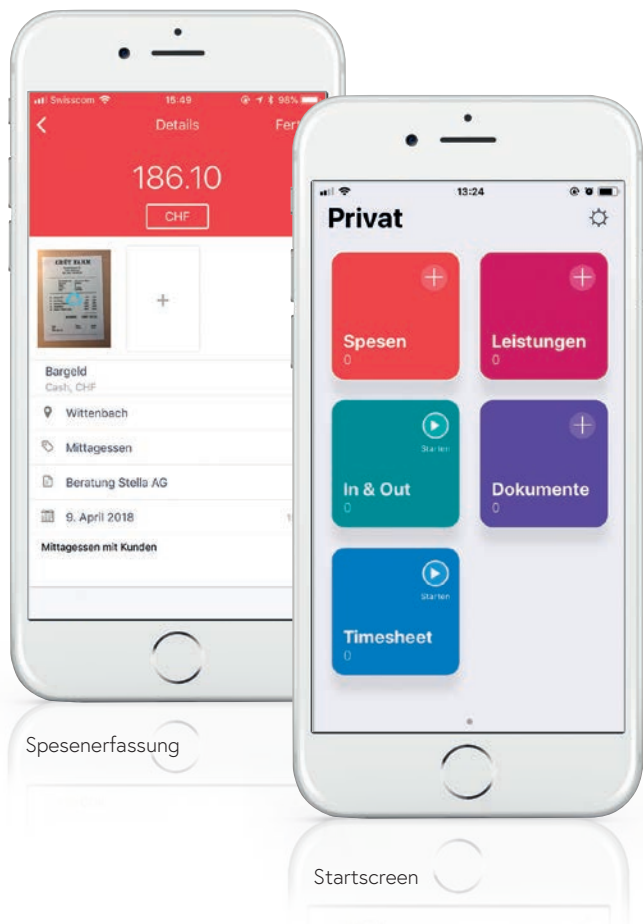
Swisscom 15:49 98%

Details Fert

186.10

CHF

+

Bargeld
Cash, CHF

Wittenbach

Mittagessen

Beratung Stella AG

9. April 2018

Mittagessen mit Kunden

Spesenerfassung

13:24

Privat

Spesen
0

Leistungen
0

Starten

In & Out
0

Dokumente
0

Starten

Timesheet
0

Startscreen